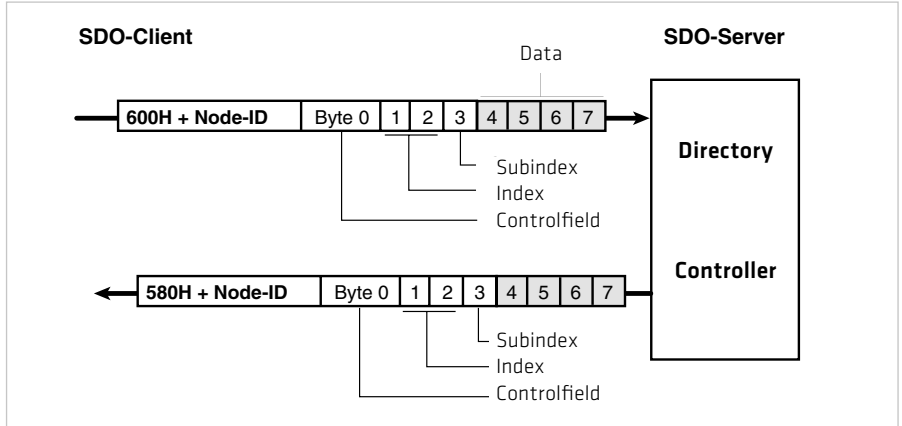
SDO-Client

SDO-Server

Data

600H + Node-ID | Byte 0 | 1 | 2 | 3 | 4 | 5 | 6 | 7

Subindex
Index
Controlfield

Directory

Controller

580H + Node-ID | Byte 0 | 1 | 2 | 3 | 4 | 5 | 6 | 7

Subindex
Index
Controlfield